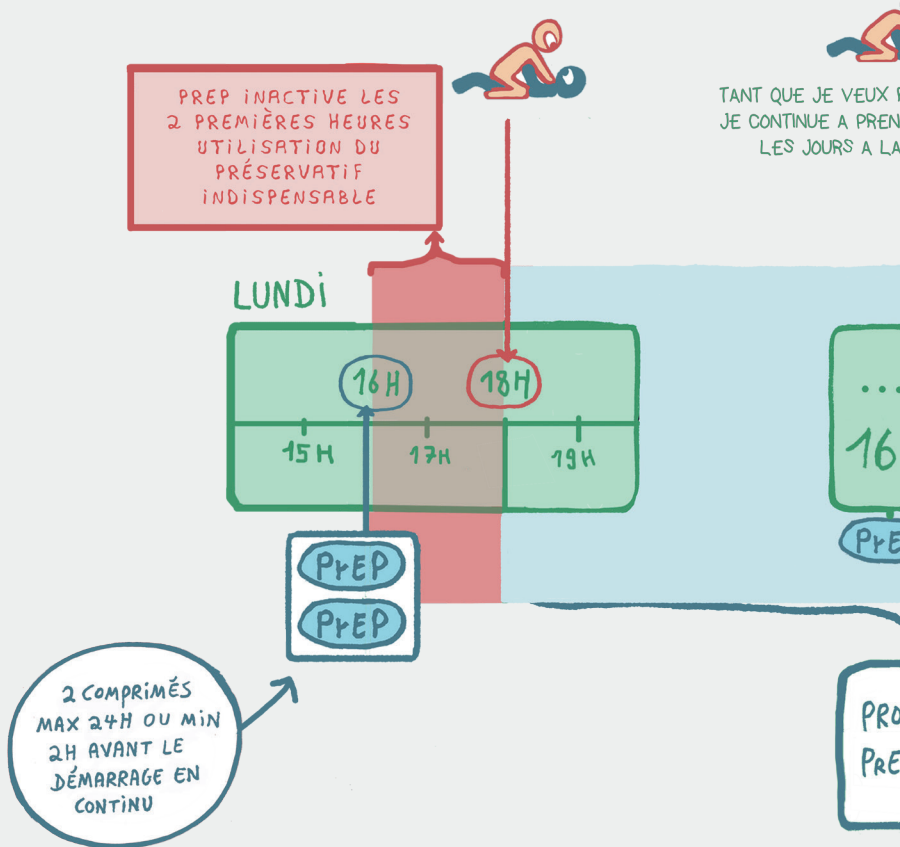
PREP INACTIVE LES 2 PREMIÈRES HEURES UTILISATION DU PRÉSERVATIF INDISPENSABLE

TANT QUE JE VEUX P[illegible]
JE CONTINUE A PREN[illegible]
LES JOURS A LA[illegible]

LUNDI

16H

18H

15H

17H

19H

...

16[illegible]

PrEP

PrEP

PrE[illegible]

2 COMPRIMÉS MAX 24H OU MIN 2H AVANT LE DÉMARRAGE EN CONTINU

PRO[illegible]
PRE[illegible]